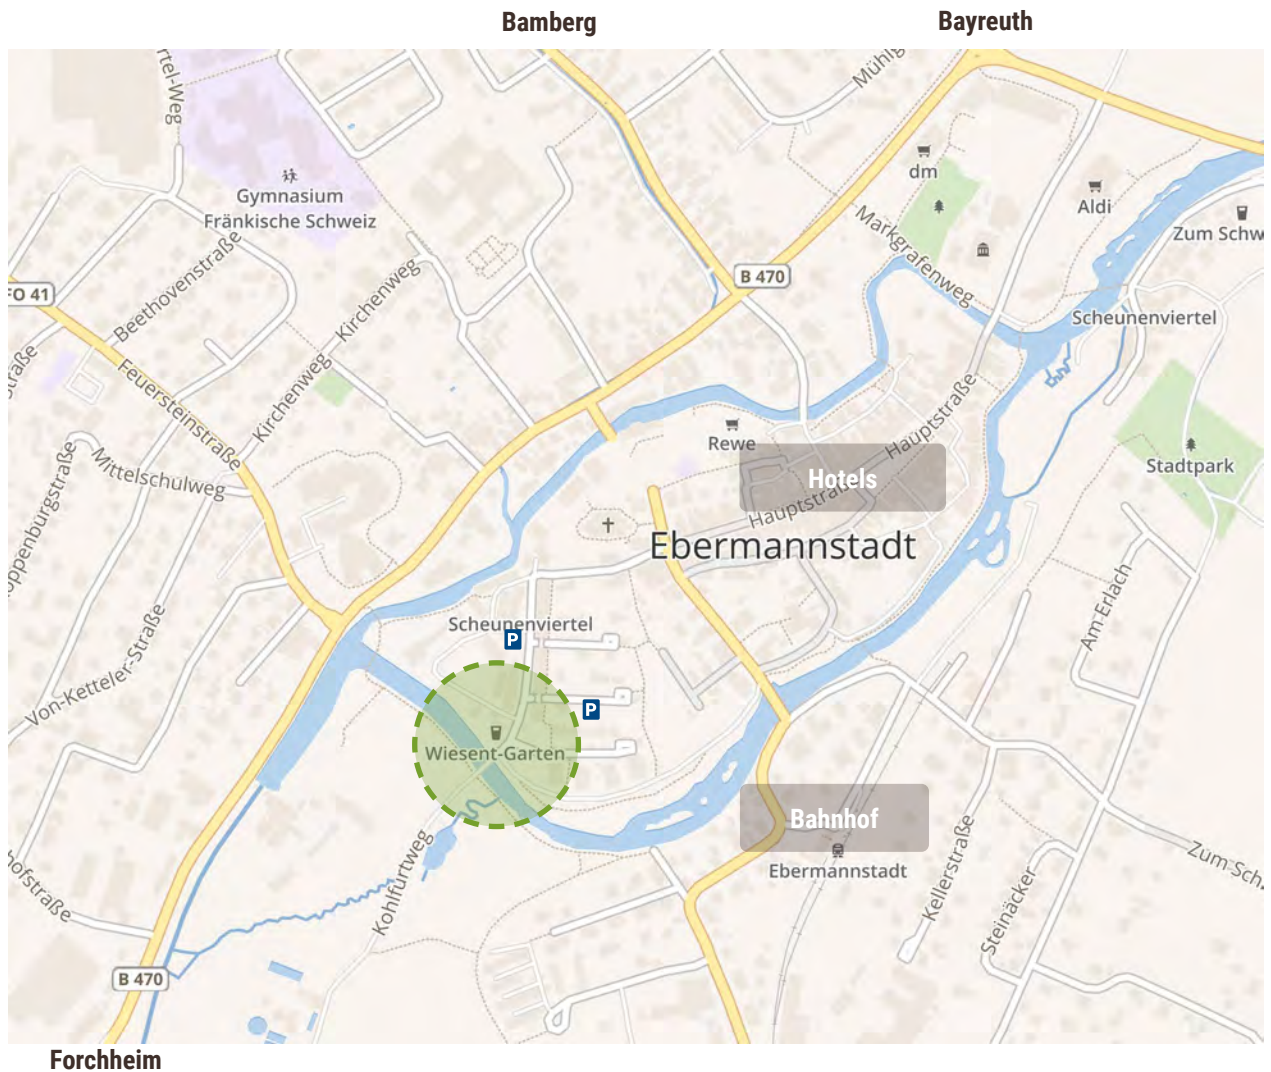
Bamberg
Bayreuth

Gymnasium Fränkische Schweiz
rtel-Weg
Mühlg
dm
Aldi
Zum Schw
Markgrafenweg
B 470
Scheunenviertel
FO 41
Beethovenstraße
Kirchenweg
Kirchenweg
Feuersteinstraße
Mittelschulweg
straße
ppenburgstraße
Rewe
Hotels
Hauptstraße
Hauptstraße
Stadtpark
Ebermannstadt
Scheunenviertel
P
P
Von-Ketteler-Straße
Am Erlach
Wiesent-Garten
Bahnhof
Ebermannstadt
Kohlfurtweg
hofstraße
Kellerstraße
Steinäcker
Zum Sch
B 470

Forchheim